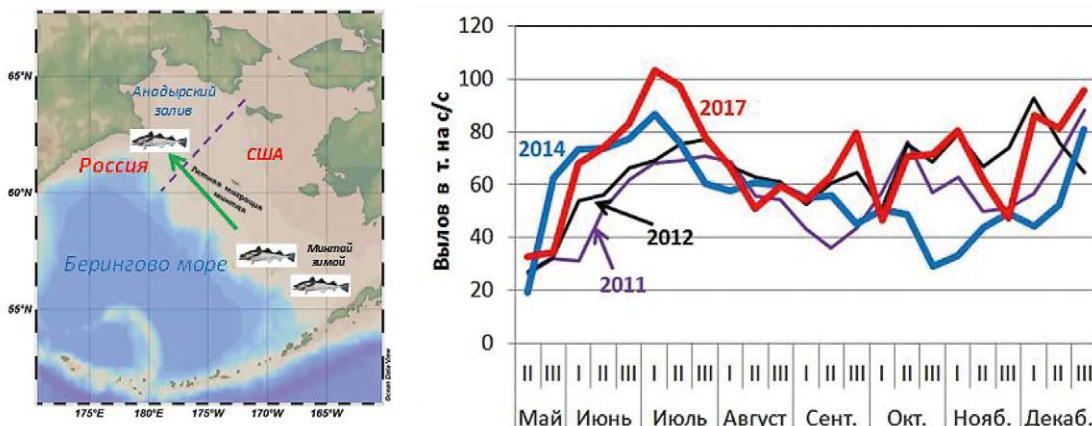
65°N
60°N
55°N
Анадырский залив
Россия
США
Летняя миграция минтая
Минтай зимой
Берингово море
Ocean Data View
175°E 180°E 175°W 170°W 165°W

120
100
80
60
40
20
0
Вылов в т. на с/с
2017
2014
2012
2011
II III I II III I II III I II III I II III I II III I II III I II III
Май Июнь Июль Август Сент. Окт. Нояб. Декаб.